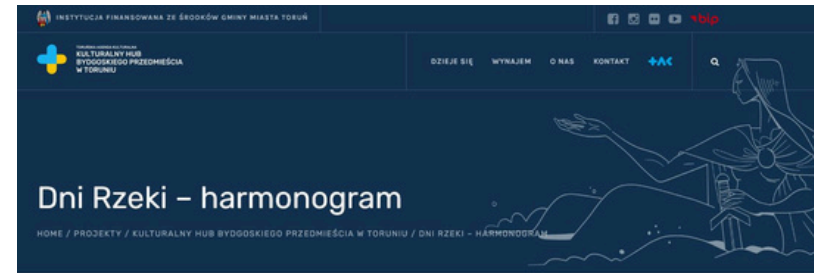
INSTYTUCJA FINANSOWANA ZE ŚRODKÓW GMINY MIASTA TORUŃ

bip

TORUŃSKA AGENDA KULTURALNA
KULTURALNY HUB BYDGOSKIEGO PRZEDMIEŚCIA W TORUNIU

DZIEJE SIĘ WYNAJEM O NAS KONTAKT

Dni Rzeki – harmonogram

HOME / PROJEKTY / KULTURALNY HUB BYDGOSKIEGO PRZEDMIEŚCIA W TORUNIU / DNI RZEKI – HARMONOGRAM